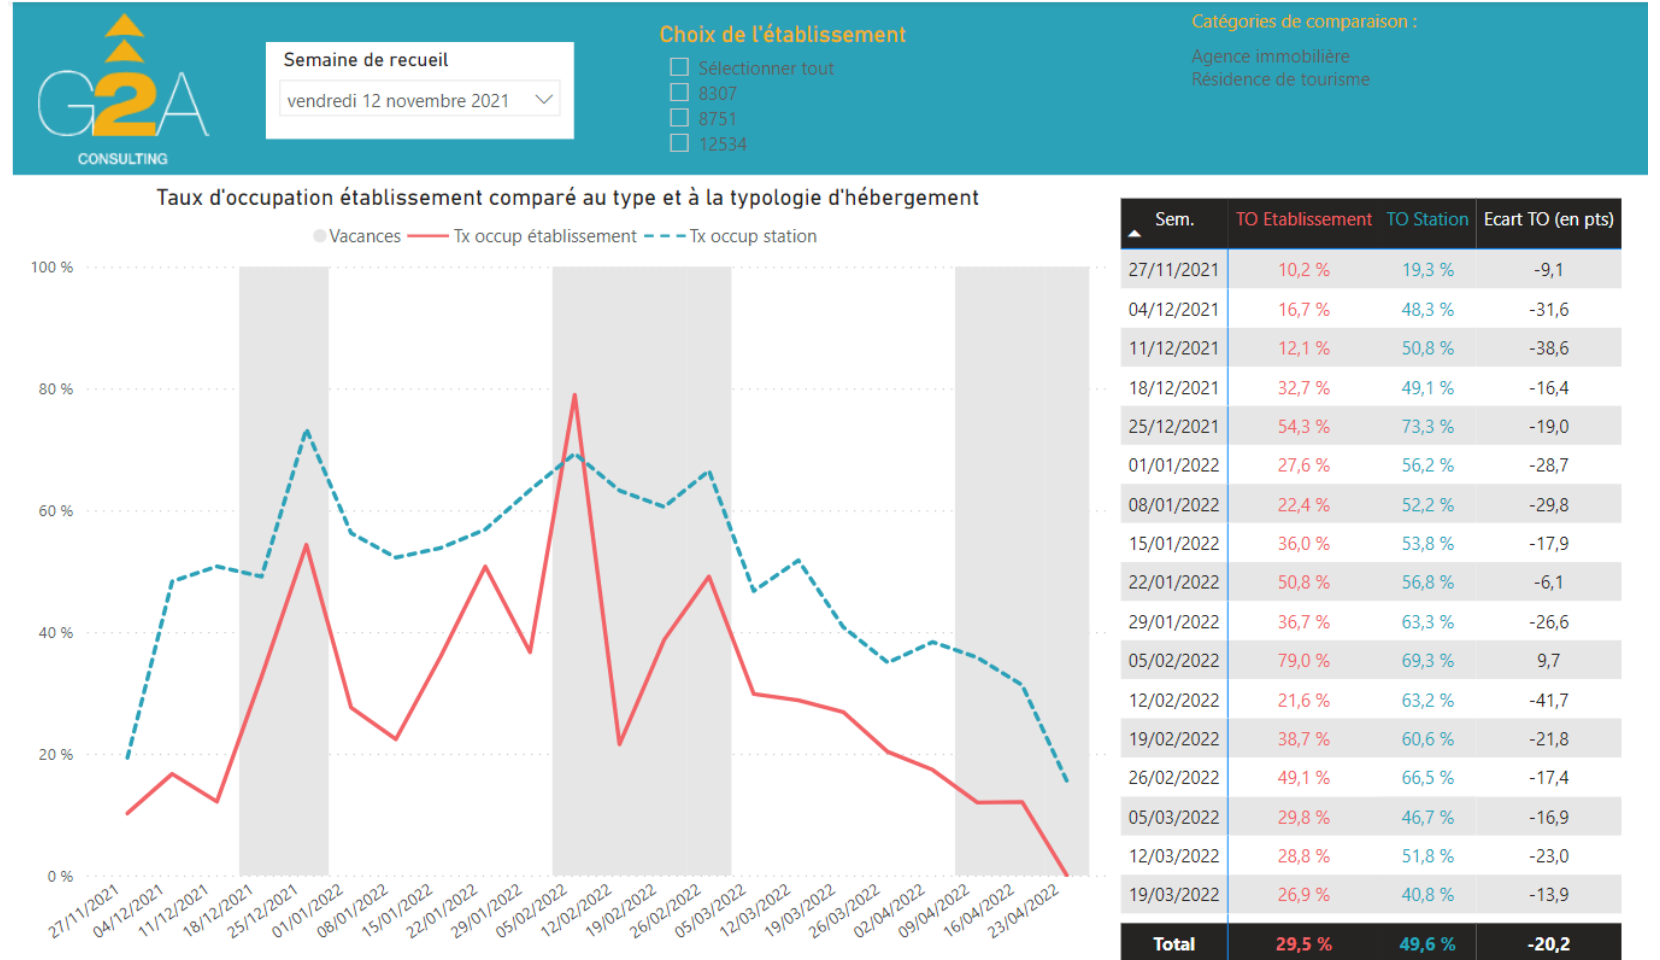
G2A
CONSULTING

Semaine de recueil
vendredi 12 novembre 2021

Choix de l'établissement
Sélectionner tout
8307
8751
12534

Catégories de comparaison :
Agence immobilière
Résidence de tourisme

Taux d'occupation établissement comparé au type et à la typologie d'hébergement

Vacances — Tx occup établissement - - Tx occup station

100 %
80 %
60 %
40 %
20 %
0 %

27/11/2021 04/12/2021 11/12/2021 18/12/2021 25/12/2021 01/01/2022 08/01/2022 15/01/2022 22/01/2022 29/01/2022 05/02/2022 12/02/2022 19/02/2022 26/02/2022 05/03/2022 12/03/2022 19/03/2022 26/03/2022 02/04/2022 09/04/2022 16/04/2022 23/04/2022

| Sem. | TO Etablissement | TO Station | Ecart TO (en pts) |
|---|---|---|---|
| 27/11/2021 | 10,2 % | 19,3 % | -9,1 |
| 04/12/2021 | 16,7 % | 48,3 % | -31,6 |
| 11/12/2021 | 12,1 % | 50,8 % | -38,6 |
| 18/12/2021 | 32,7 % | 49,1 % | -16,4 |
| 25/12/2021 | 54,3 % | 73,3 % | -19,0 |
| 01/01/2022 | 27,6 % | 56,2 % | -28,7 |
| 08/01/2022 | 22,4 % | 52,2 % | -29,8 |
| 15/01/2022 | 36,0 % | 53,8 % | -17,9 |
| 22/01/2022 | 50,8 % | 56,8 % | -6,1 |
| 29/01/2022 | 36,7 % | 63,3 % | -26,6 |
| 05/02/2022 | 79,0 % | 69,3 % | 9,7 |
| 12/02/2022 | 21,6 % | 63,2 % | -41,7 |
| 19/02/2022 | 38,7 % | 60,6 % | -21,8 |
| 26/02/2022 | 49,1 % | 66,5 % | -17,4 |
| 05/03/2022 | 29,8 % | 46,7 % | -16,9 |
| 12/03/2022 | 28,8 % | 51,8 % | -23,0 |
| 19/03/2022 | 26,9 % | 40,8 % | -13,9 |
| Total | 29,5 % | 49,6 % | -20,2 |